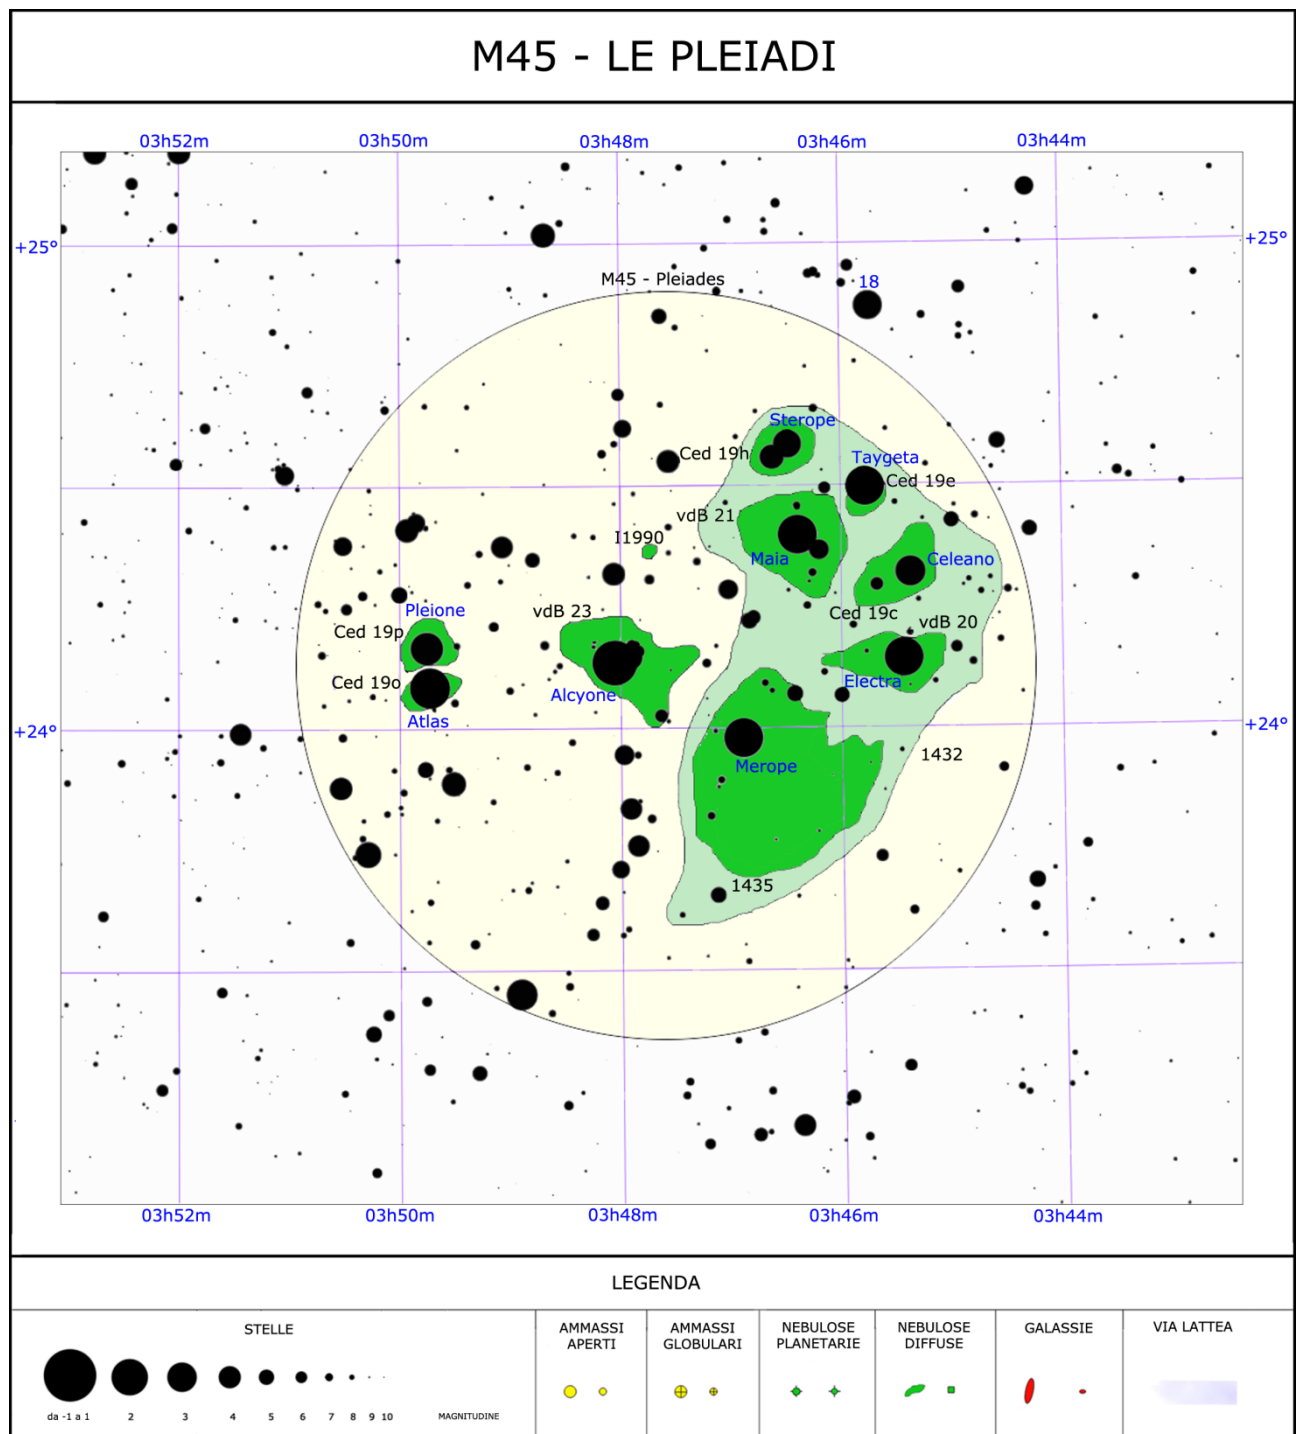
M45 - LE PLEIADI

03h52m 03h50m 03h48m 03h46m 03h44m

+25°

+25°

M45 - Pleiades

18

Sterope

Ced 19h

Taygeta

Ced 19e

vdB 21

I1990

Maia

Celeano

Pleione

vdB 23

Ced 19c

vdB 20

Ced 19p

Ced 19o

Alcyone

Electra

Atlas

+24°

+24°

Merope

1432

1435

03h52m 03h50m 03h48m 03h46m 03h44m

LEGENDA

STELLE

da -1 a 1 2 3 4 5 6 7 8 9 10 MAGNITUDINE

AMMASSI APERTI

AMMASSI GLOBULARI

NEBULOSE PLANETARIE

NEBULOSE DIFFUSE

GALASSIE

VIA LATTEA